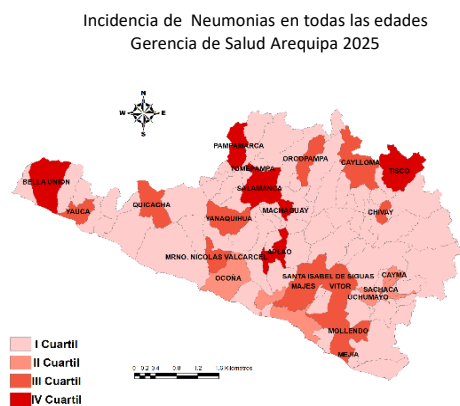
Incidencia de Neumonias en todas las edades
Gerencia de Salud Arequipa 2025

N
W E
S

PAMPAMARCA
TOMEPAMPA
ORCOPAMPA
CAYLLOMA
TISCO
BELLA UNION
SALAMANCA
YAUCA
QUICACHA
MACHAGUAY
CHIVAY
YANAQUIHUA
APLAO
MRNO. NICOLAS VALCARCEL
OCOÑA
SANTA ISABEL DE SIGUAS
MAJES
VITOR
CAYMA
SACHACA
UCHUMAYO
MOLLENDO
MEJIA

I Cuartil
II Cuartil
III Cuartil
IV Cuartil

0 0.2 0.4 0.8 1.2 1.6 Kilometers